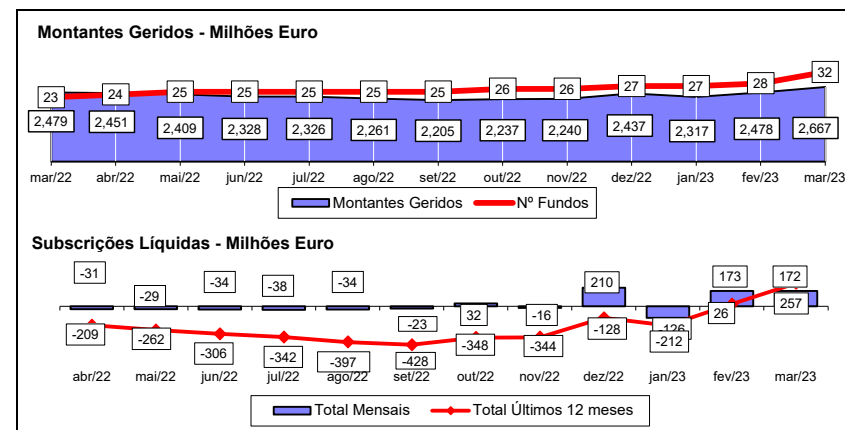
Montantes Geridos - Milhões Euro

23 24 25 25 25 25 25 26 26 27 27 28 32

2,479 2,451 2,409 2,328 2,326 2,261 2,205 2,237 2,240 2,437 2,317 2,478 2,667

mar/22 abr/22 mai/22 jun/22 jul/22 ago/22 set/22 out/22 nov/22 dez/22 jan/23 fev/23 mar/23

Montantes Geridos
Nº Fundos

Subscrições Líquidas - Milhões Euro

-31 -29 -34 -38 -34 -23 32 -16 210 -126 173 172

-209 -262 -306 -342 -397 -428 -348 -344 -128 -212 26 257

abr/22 mai/22 jun/22 jul/22 ago/22 set/22 out/22 nov/22 dez/22 jan/23 fev/23 mar/23

Total Mensais
Total Últimos 12 meses